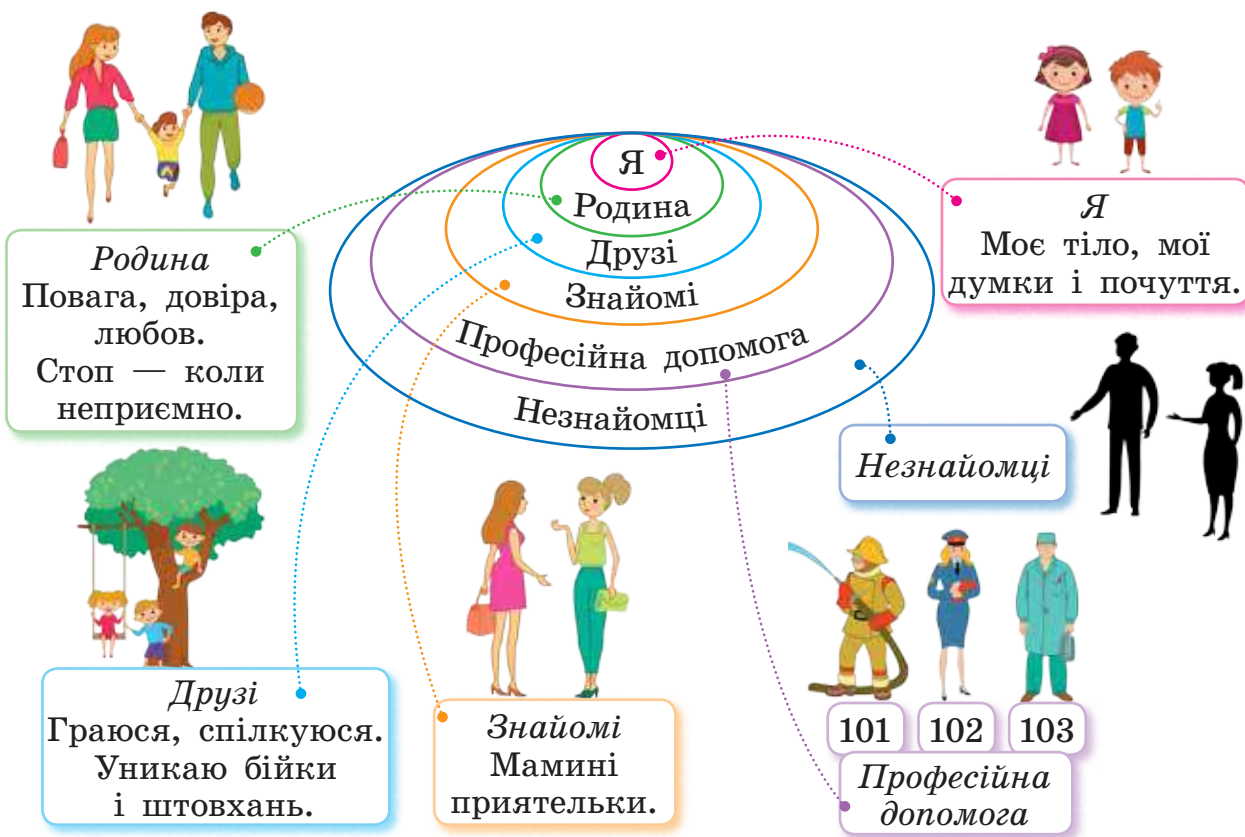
Я
Родина
Друзі
Знайомі
Професійна допомога
Незнайомці

Родина
Повага, довіра, любов.
Стоп — коли неприємно.

Я
Моє тіло, мої думки і почуття.

Незнайомці

Друзі
Граюся, спілкуюся.
Уникаю бійки і штовхань.

Знайомі
Мамині приятельки.

101
102
103

Професійна допомога